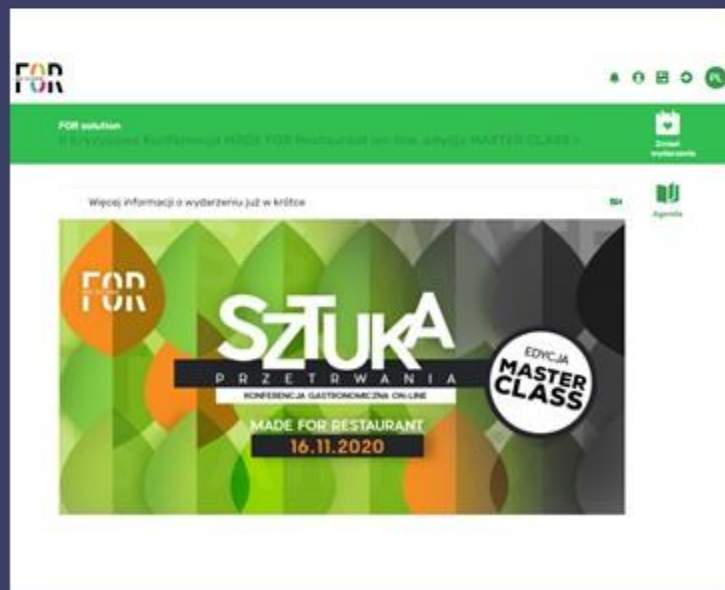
FOR

PL

FOR solution

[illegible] Konferencja MADE FOR Restaurant on-line, edycja MASTER CLASS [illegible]

Zmień wydarzenie

Więcej informacji o wydarzeniu już w krótce

Agenda

FOR

SZTUKA

PRZETRWANIA

KONFERENCJA GASTRONOMICZNA ON-LINE

EDYCJA MASTER CLASS

MADE FOR RESTAURANT

16.11.2020